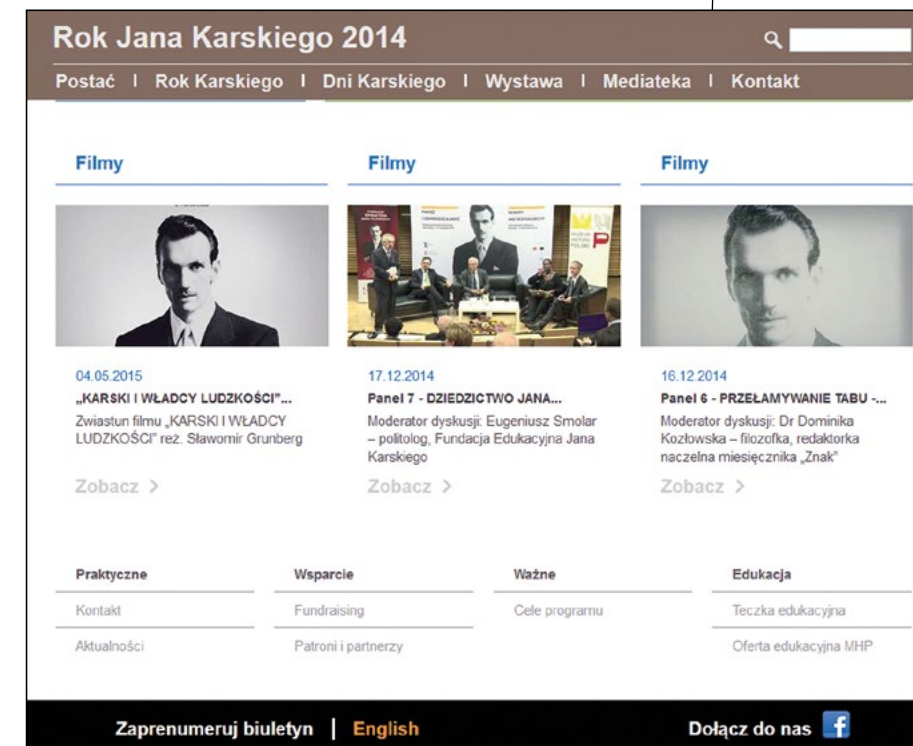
Rok Jana Karskiego 2014

Postać | Rok Karskiego | Dni Karskiego | Wystawa | Mediateka | Kontakt

Filmy

04.05.2015

„KARSKI I WŁADCY LUDZKOŚCI"...

Zwiastun filmu „KARSKI I WŁADCY LUDZKOŚCI" reż. Sławomir Grunberg

Zobacz >

Filmy

17.12.2014

Panel 7 - DZIEDZICTWO JANA...

Moderator dyskusji: Eugeniusz Smolar – politolog, Fundacja Edukacyjna Jana Karskiego

Zobacz >

Filmy

16.12.2014

Panel 6 - PRZEŁAMYWANIE TABU -...

Moderator dyskusji: Dr Dominika Kozłowska – filozofka, redaktorka naczelna miesięcznika „Znak"

Zobacz >

Praktyczne
Kontakt
Aktualności

Wsparcie
Fundraising
Patroni i partnerzy

Ważne
Cele programu

Edukacja
Teczka edukacyjna
Oferta edukacyjna MHP

Zaprenumeruj biuletyn | English

Dołącz do nas f